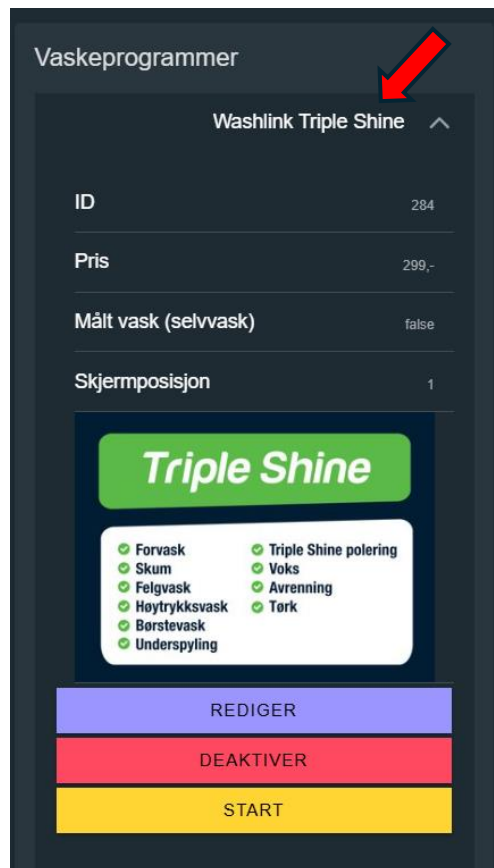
Vaskeprogrammer

Washlink Triple Shine

ID 284

Pris 299,-

Målt vask (selvvask) false

Skjermposisjon 1

Triple Shine

Forvask
Skum
Felgvask
Høytrykksvask
Børstevask
Underspyling

Triple Shine polering
Voks
Avrenning
Tørk

REDIGER

DEAKTIVER

START